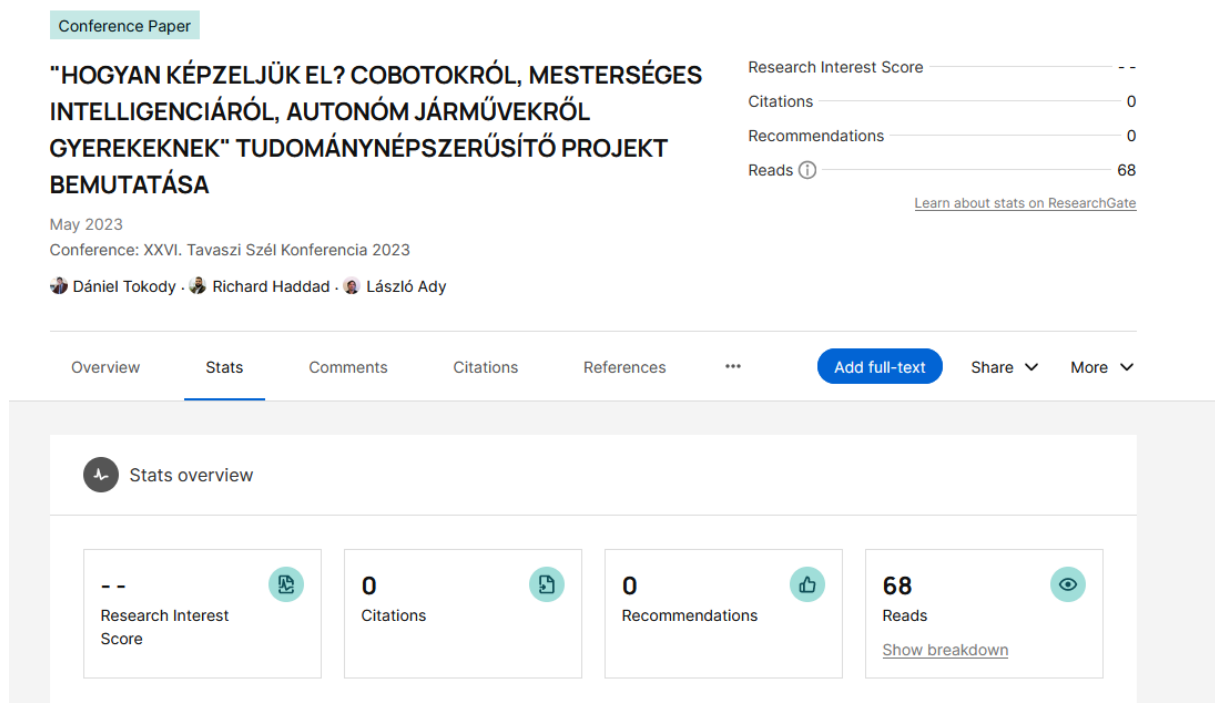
Conference Paper

"HOGYAN KÉPZELJÜK EL? COBOTOKRÓL, MESTERSÉGES INTELLIGENCIÁRÓL, AUTONÓM JÁRMŰVEKRŐL GYEREKEKNEK" TUDOMÁNYNÉPSZERŰSÍTŐ PROJEKT BEMUTATÁSA

May 2023
Conference: XXVI. Tavaszi Szél Konferencia 2023

Dániel Tokody · Richard Haddad · László Ady

Research Interest Score - -
Citations 0
Recommendations 0
Reads 68

Learn about stats on ResearchGate

Overview Stats Comments Citations References ••• Add full-text Share More

Stats overview

- -
Research Interest Score

0
Citations

0
Recommendations

68
Reads
Show breakdown